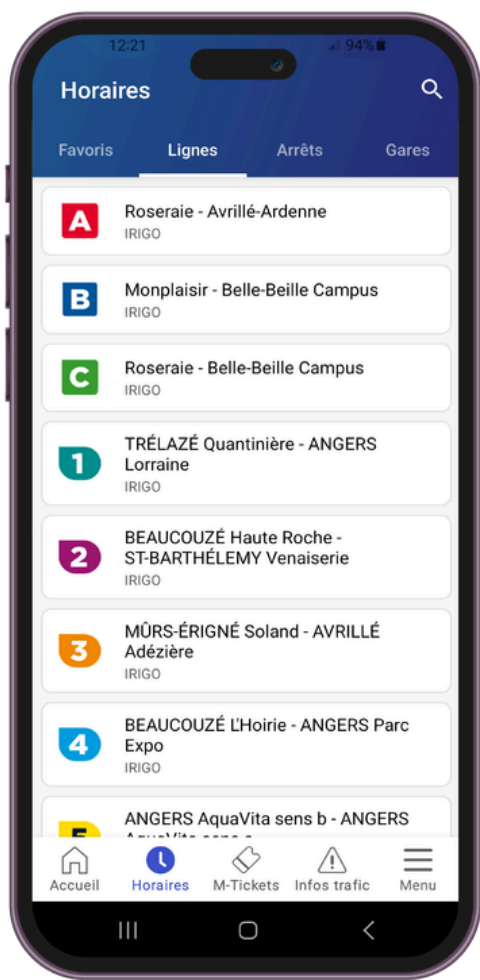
12:21 94%

Horaires

Favoris Lignes Arrêts Gares

A Roseraie - Avrillé-Ardenne
IRIGO

B Monplaisir - Belle-Beille Campus
IRIGO

C Roseraie - Belle-Beille Campus
IRIGO

1 TRÉLAZÉ Quantinière - ANGERS Lorraine
IRIGO

2 BEAUCOUZÉ Haute Roche - ST-BARTHÉLEMY Venaiserie
IRIGO

3 MÛRS-ÉRIGNÉ Soland - AVRILLÉ Adézière
IRIGO

4 BEAUCOUZÉ L'Hoirie - ANGERS Parc Expo
IRIGO

5 ANGERS AquaVita sens b - ANGERS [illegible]

Accueil Horaires M-Tickets Infos trafic Menu